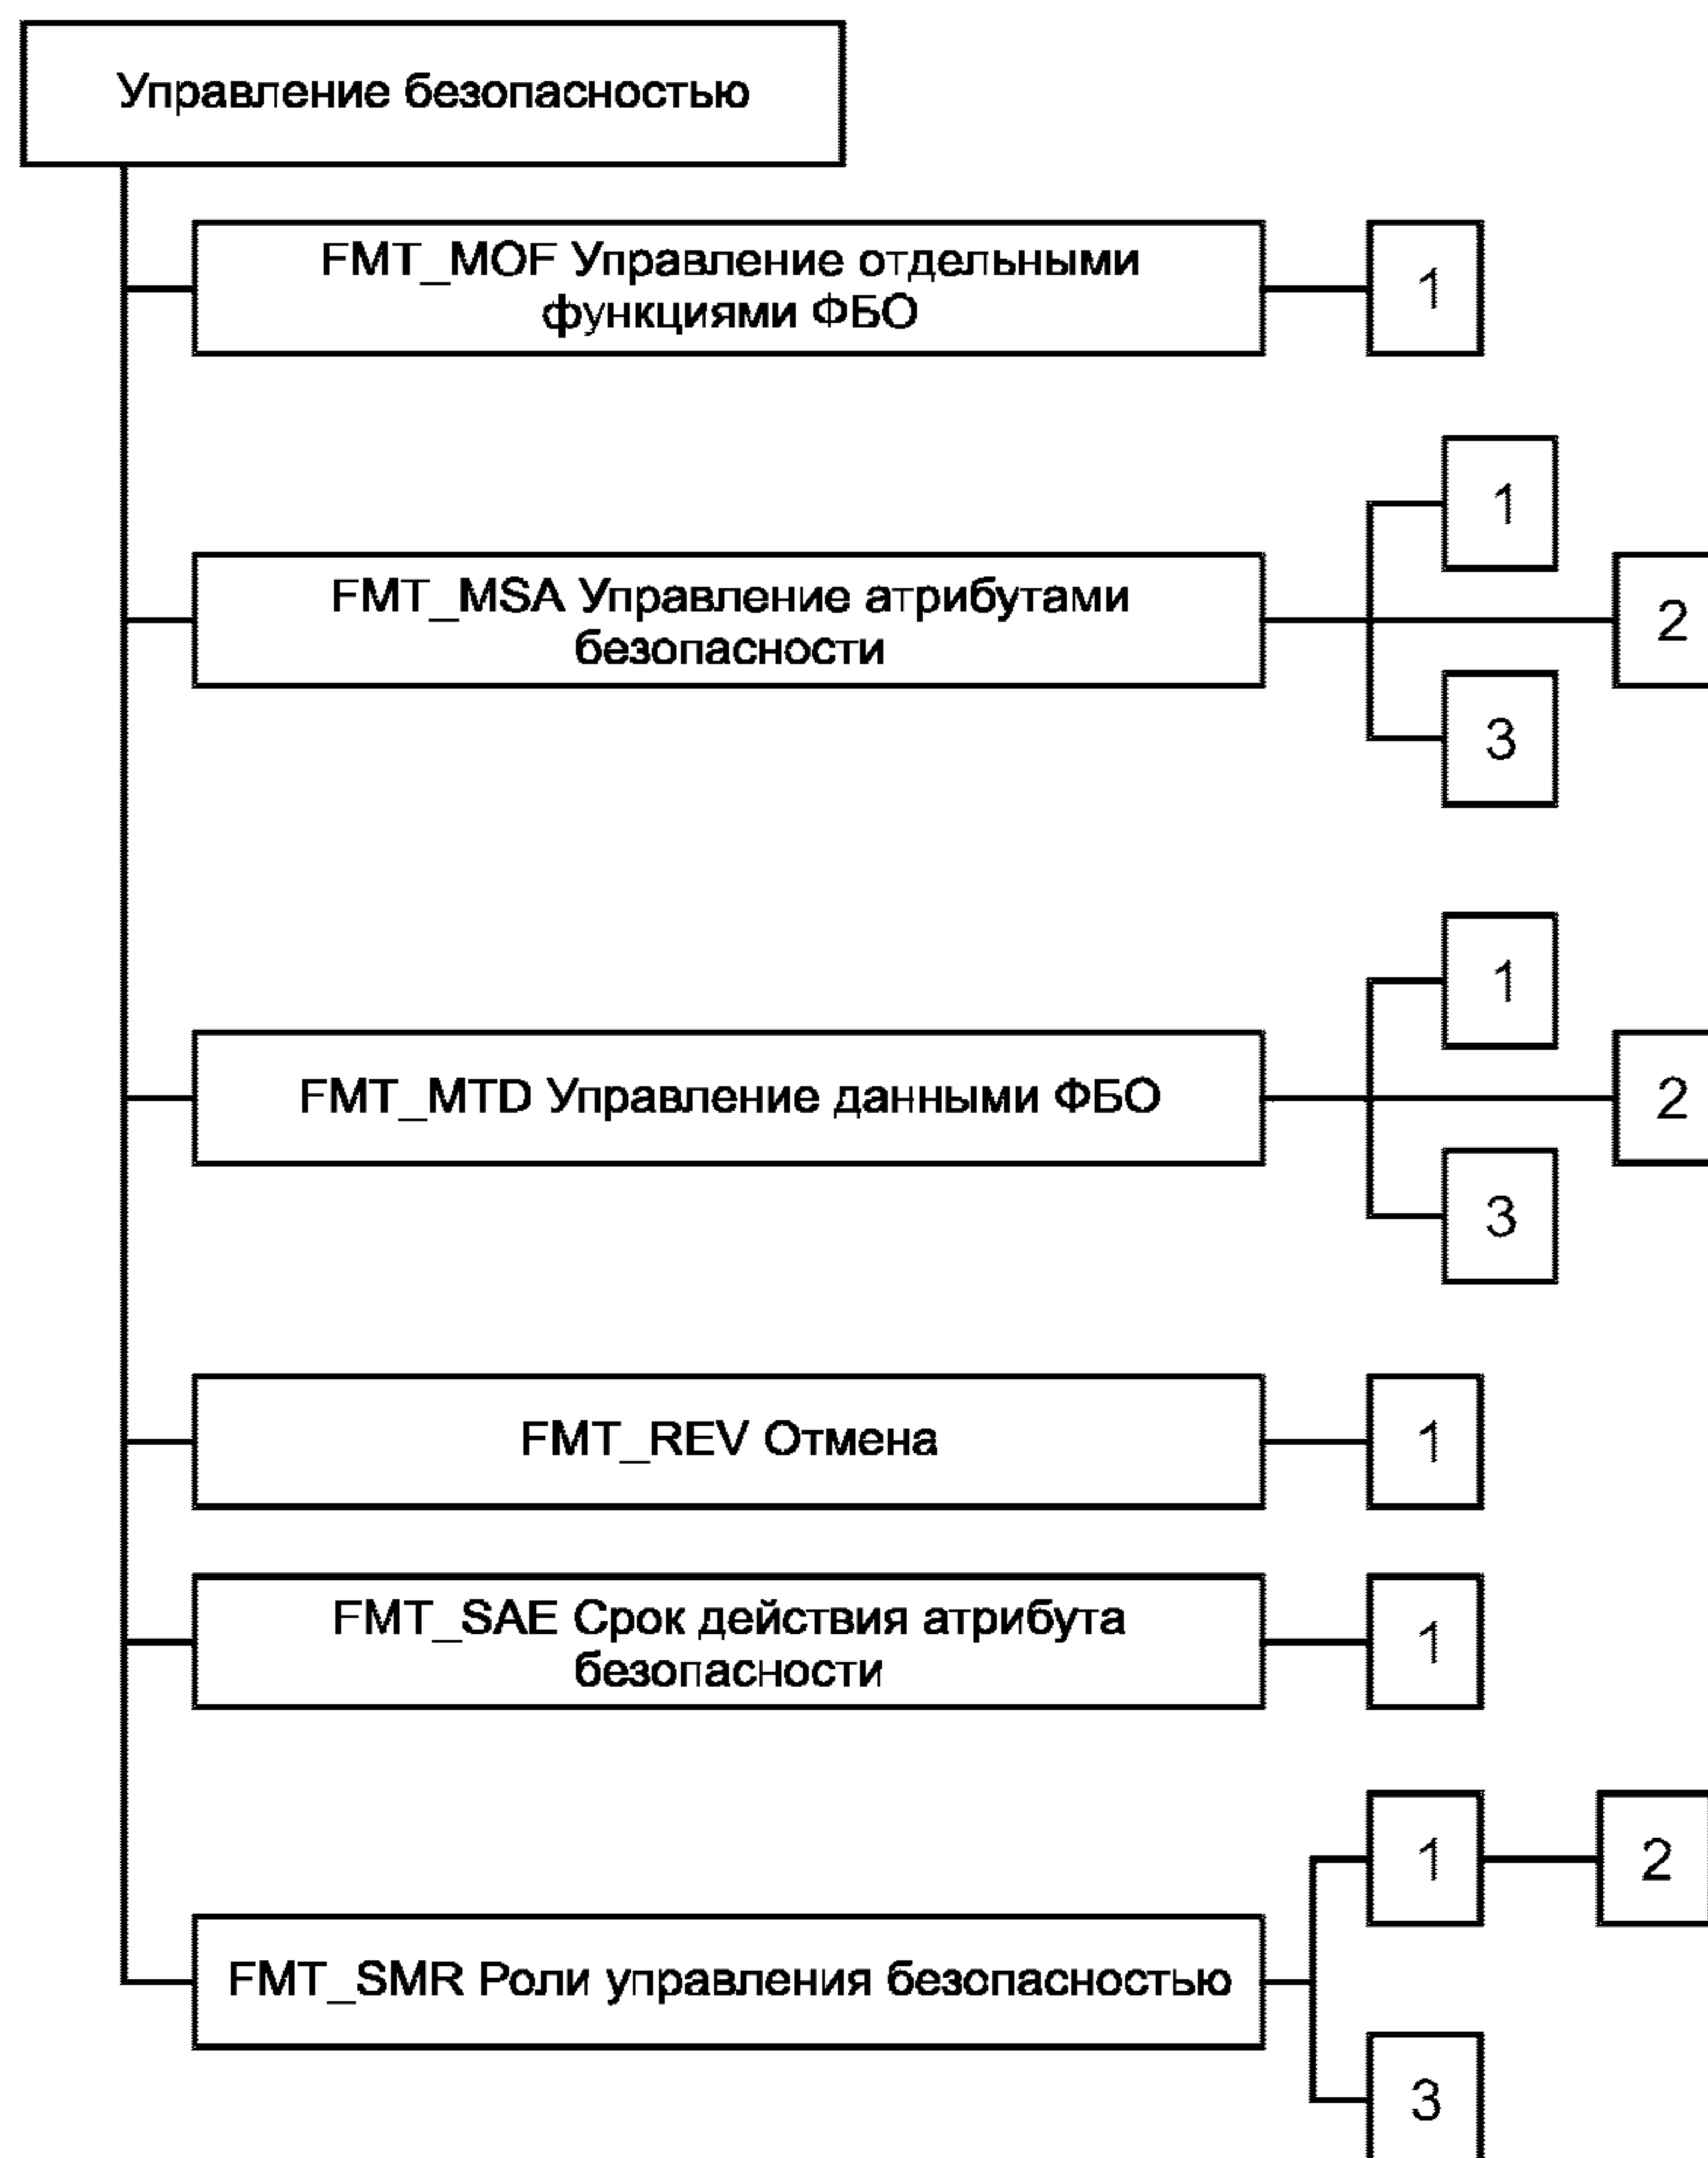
Управление безопасностью

FMT_MOF Управление отдельными функциями ФБО

1

1

FMT_MSA Управление атрибутами безопасности

2

3

1

FMT_MTD Управление данными ФБО

2

3

FMT_REV Отмена

1

FMT_SAE Срок действия атрибута безопасности

1

1

2

FMT_SMR Роли управления безопасностью

3